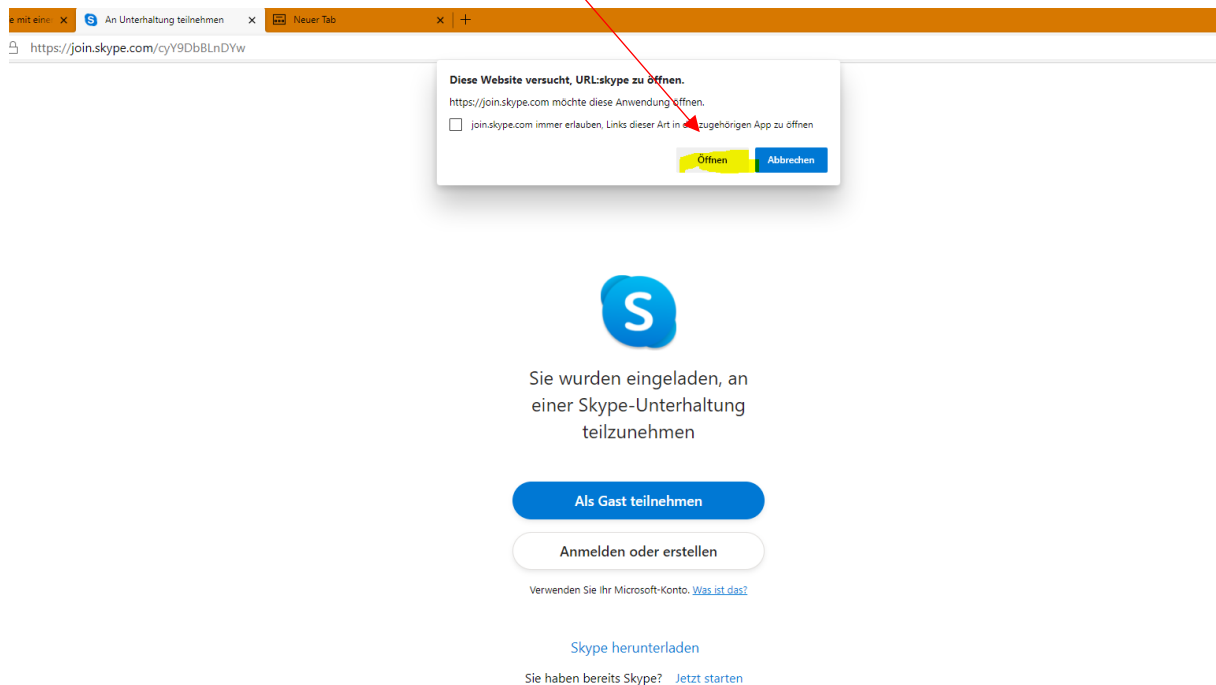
e mit eine ×
An Unterhaltung teilnehmen ×
Neuer Tab ×
+

https://join.skype.com/cyY9DbBLnDYw

Diese Website versucht, URL:skype zu öffnen.

https://join.skype.com möchte diese Anwendung öffnen.

join.skype.com immer erlauben, Links dieser Art in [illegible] zugehörigen App zu öffnen

Öffnen
Abbrechen

Sie wurden eingeladen, an einer Skype-Unterhaltung teilzunehmen

Als Gast teilnehmen

Anmelden oder erstellen

Verwenden Sie Ihr Microsoft-Konto. Was ist das?

Skype herunterladen

Sie haben bereits Skype? Jetzt starten